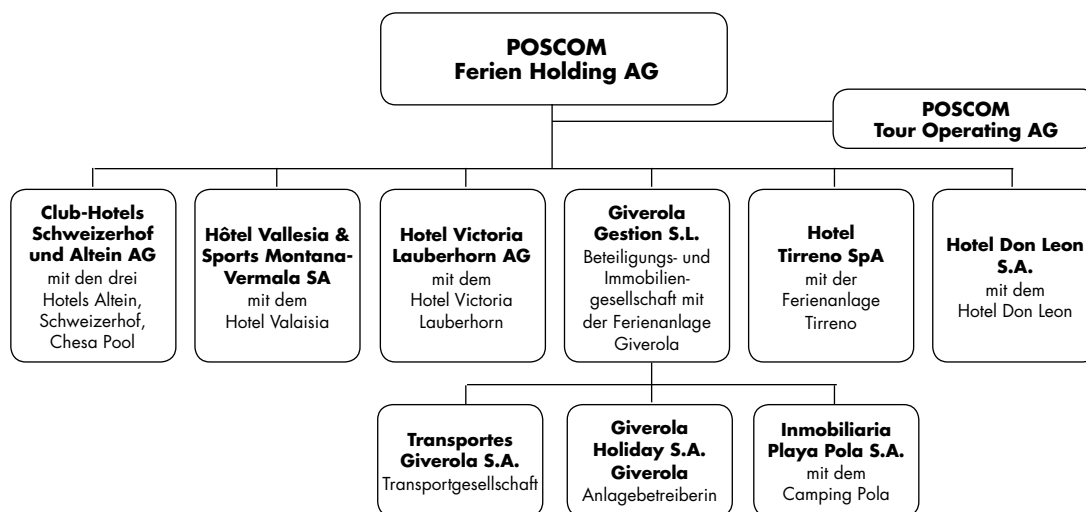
POSCOM
Ferien Holding AG

POSCOM
Tour Operating AG

Club-Hotels Schweizerhof und Altein AG
mit den drei Hotels Altein, Schweizerhof, Chesa Pool

Hôtel Vallesia & Sports Montana-Vermala SA
mit dem Hotel Valaisia

Hotel Victoria Lauberhorn AG
mit dem Hotel Victoria Lauberhorn

Giverola Gestion S.L.
Beteiligungs- und Immobiliengesellschaft mit der Ferienanlage Giverola

Hotel Tirreno SpA
mit der Ferienanlage Tirreno

Hotel Don Leon S.A.
mit dem Hotel Don Leon

Transportes Giverola S.A.
Transportgesellschaft

Giverola Holiday S.A. Giverola
Anlagebetreiberin

Inmobiliaria Playa Pola S.A.
mit dem Camping Pola